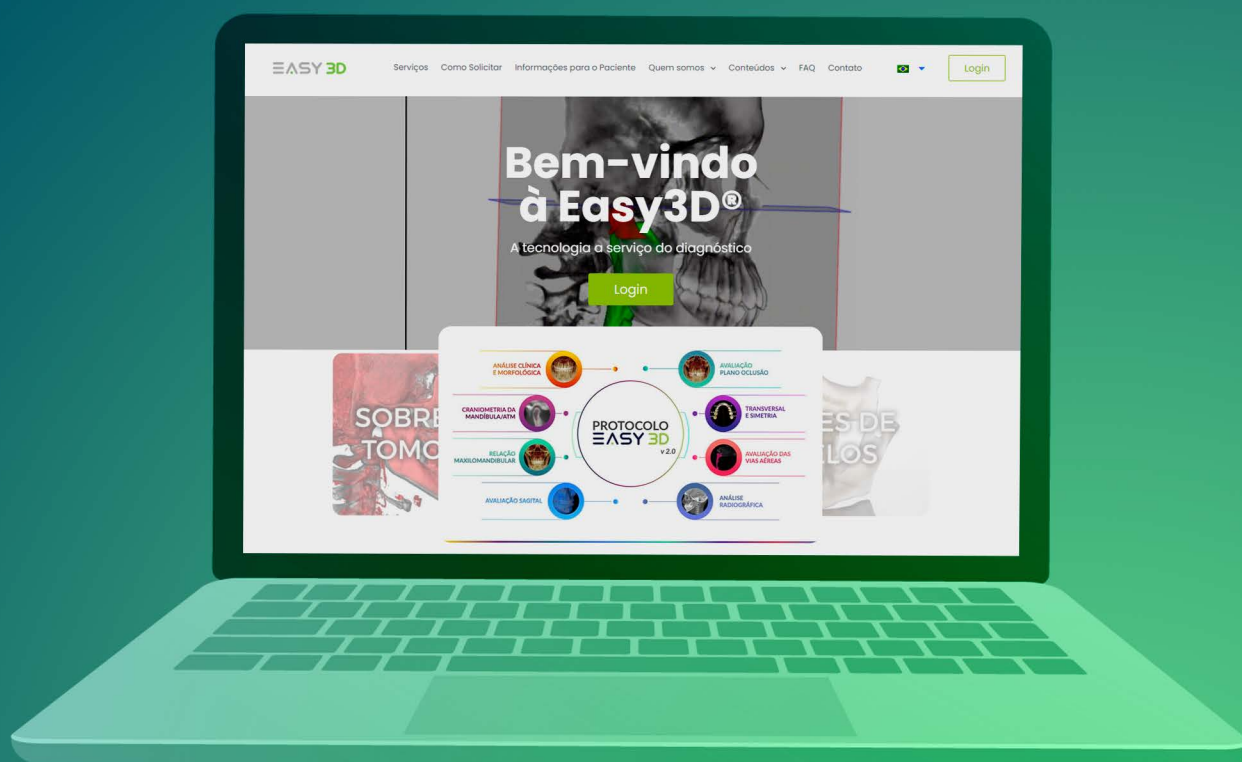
EASY 3D

Serviços Como Solicitar Informações para o Paciente Quem somos Conteúdos FAQ Contato

Login

Bem-vindo à Easy3D®

A tecnologia a serviço do diagnóstico

Login

SOBRE TOMO

ES DE LOS

ANÁLISE CLÍNICA E MORFOLÓGICA

CRANIOMETRIA DA MANDÍBULA/ATM

RELAÇÃO MAXILOMANDIBULAR

AVALIAÇÃO SAGITAL

PROTOCOLO EASY 3D v 2.0

AVALIAÇÃO PLANO OCLUSÃO

TRANSVERSAL E SIMETRIA

AVALIAÇÃO DAS VIAS AÉREAS

ANÁLISE RADIOGRÁFICA